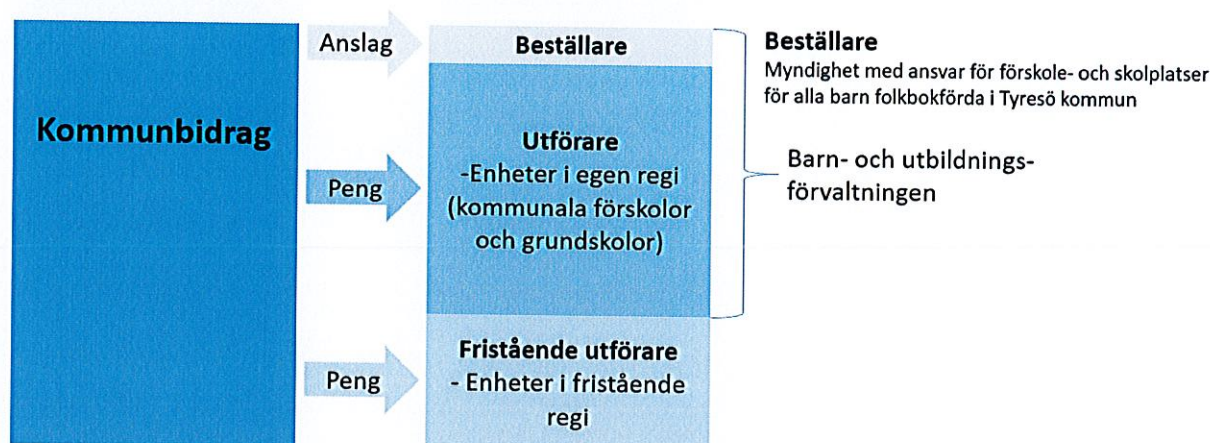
Kommunbidrag

Anslag

Peng

Peng

Beställare

Utförare
-Enheter i egen regi (kommunala förskolor och grundskolor)

Fristående utförare
- Enheter i fristående regi

Beställare
Myndighet med ansvar för förskole- och skolplatser för alla barn folkbokförda i Tyresö kommun

Barn- och utbildningsförvaltningen